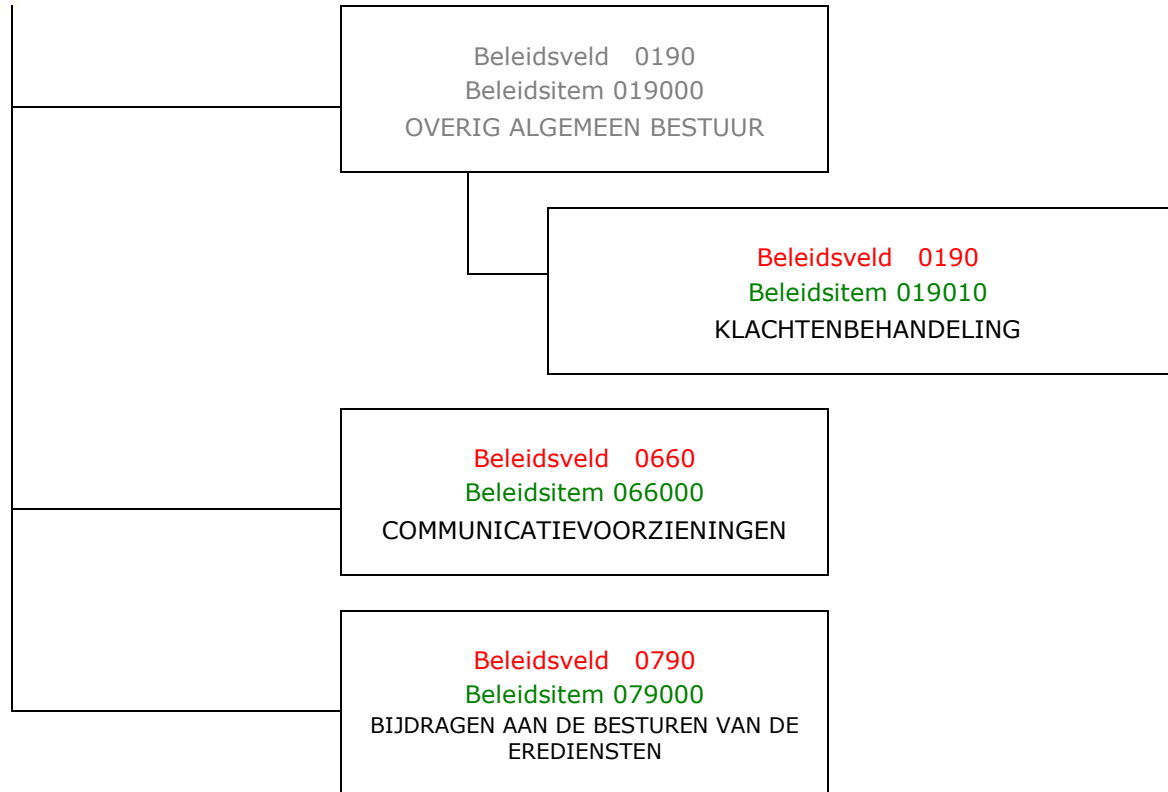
Beleidsveld 0190
Beleidsitem 019000
OVERIG ALGEMEEN BESTUUR

Beleidsveld 0190
Beleidsitem 019010
KLACHTENBEHANDELING

Beleidsveld 0660
Beleidsitem 066000
COMMUNICATIEVOORZIENINGEN

Beleidsveld 0790
Beleidsitem 079000
BIJDRAGEN AAN DE BESTUREN VAN DE EREDIENSTEN